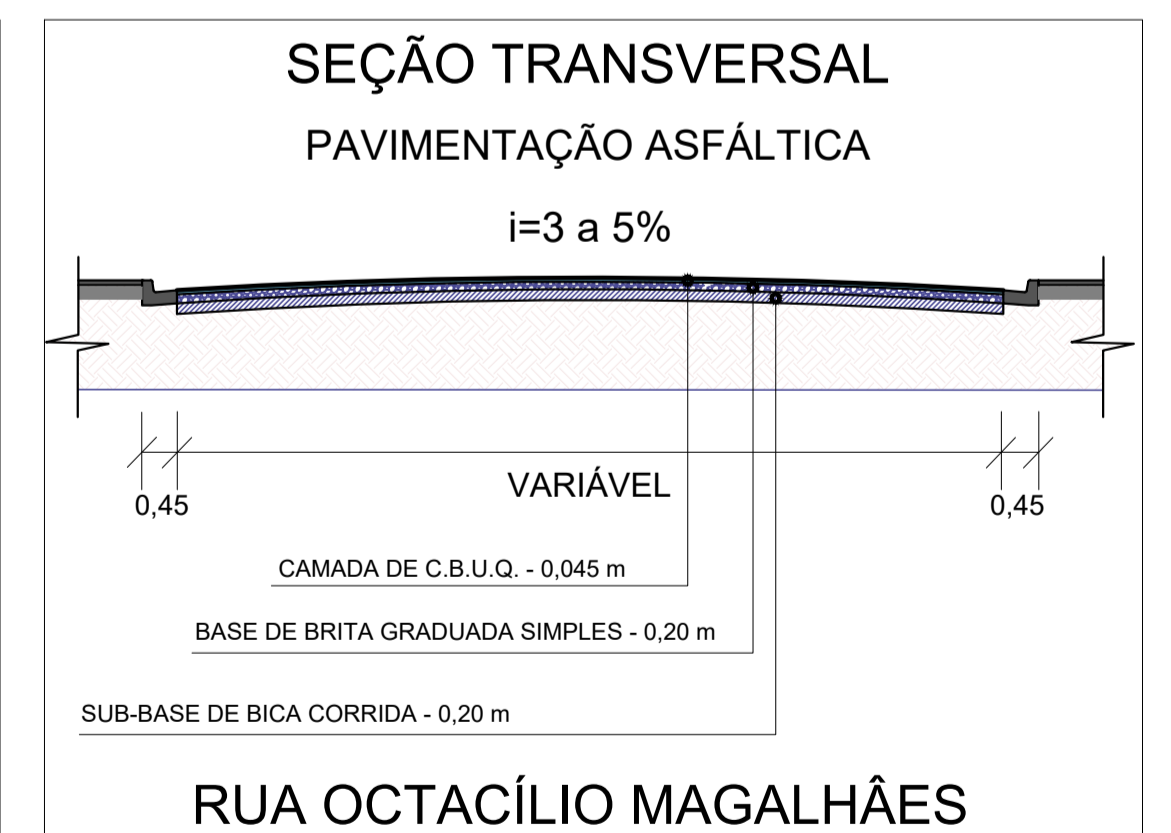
SEÇÃO TRANSVERSAL

PAVIMENTAÇÃO ASFÁLTICA

i=3 a 5%

0,45

VARIÁVEL

0,45

CAMADA DE C.B.U.Q. - 0,045 m

BASE DE BRITA GRADUADA SIMPLES - 0,20 m

SUB-BASE DE BICA CORRIDA - 0,20 m

RUA OCTACÍLIO MAGALHÂES